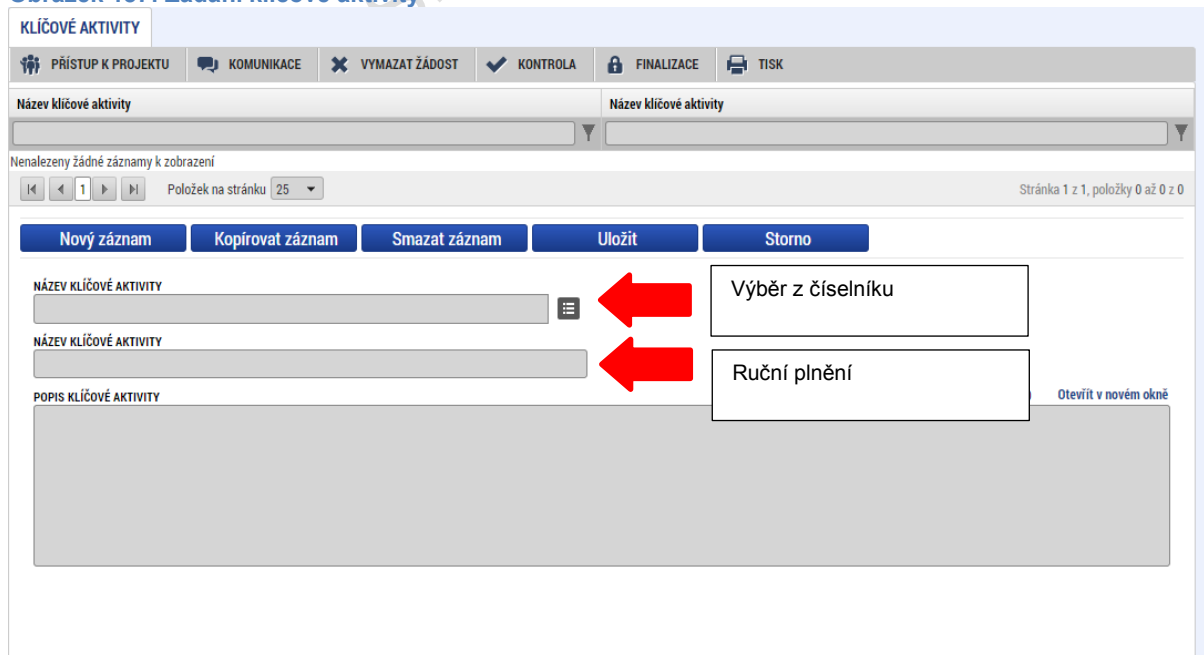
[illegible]

KLÍČOVÉ AKTIVITY

PŘÍSTUP K PROJEKTU KOMUNIKACE VYMAZAT ŽÁDOST KONTROLA FINALIZACE TISK

| Název klíčové aktivity | Název klíčové aktivity |
|---|---|

Nenalezeny žádné záznamy k zobrazení

1 Položek na stránku 25

Stránka 1 z 1, položky 0 až 0 z 0

Nový záznam Kopírovat záznam Smazat záznam Uložit Storno

NÁZEV KLÍČOVÉ AKTIVITY

Výběr z číselníku

NÁZEV KLÍČOVÉ AKTIVITY

Ruční plnění

POPIS KLÍČOVÉ AKTIVITY

Otevřít v novém okně